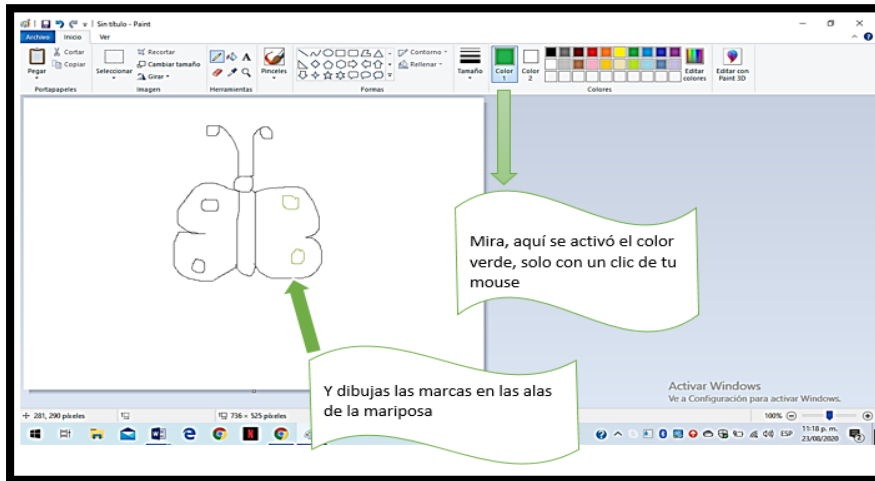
Sin título - Paint

Archivo Inicio Ver

Pegar Cortar Copiar
Portapapeles

Seleccionar Recortar Cambiar tamaño Girar
Imagen

Herramientas

Pinceles

Contorno Rellenar
Formas

Tamaño

Color 1

Color 2

Colores

Editar colores

Editar con Paint 3D

Mira, aquí se activó el color verde, solo con un clic de tu mouse

Y dibujas las marcas en las alas de la mariposa

Activar Windows
Ve a Configuración para activar Windows.

281, 290 píxeles

736 × 525 píxeles

100%

ESP

11:18 p. m.
23/08/2020